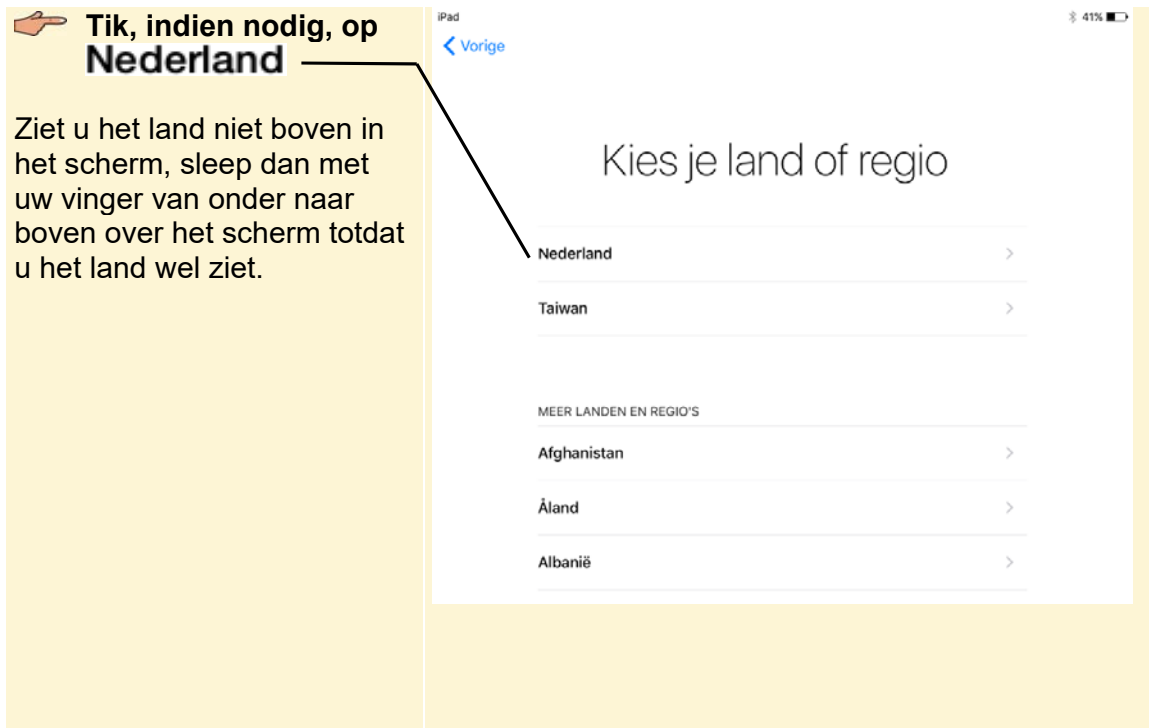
Tik, indien nodig, op Nederland

Ziet u het land niet boven in het scherm, sleep dan met uw vinger van onder naar boven over het scherm totdat u het land wel ziet.

iPad

41%

< Vorige

Kies je land of regio

Nederland >

Taiwan >

MEER LANDEN EN REGIO'S

Afghanistan >

Åland >

Albanië >